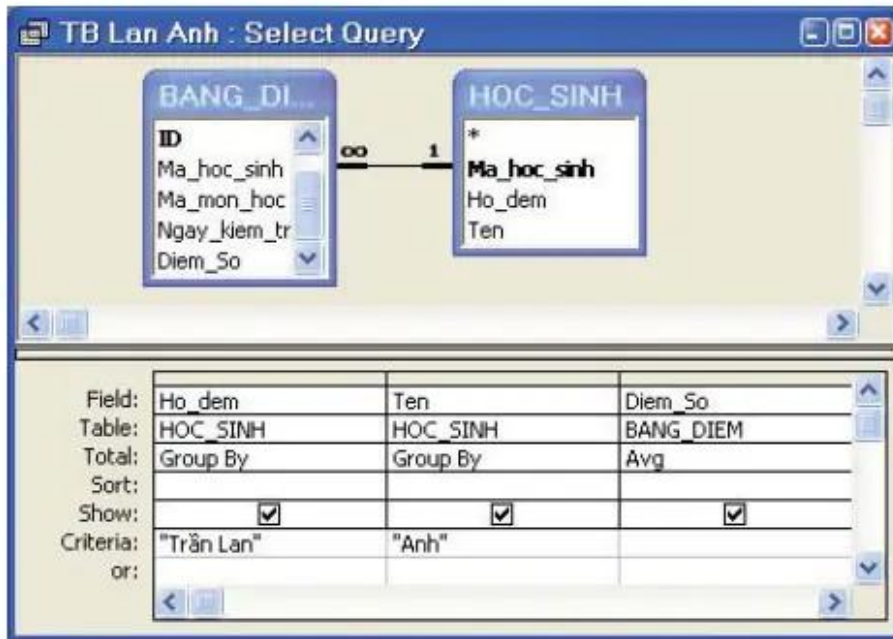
TB Lan Anh : Select Query

BANG_DI...
ID
Ma_hoc_sinh
Ma_mon_hoc
Ngay_kiem_tr
Diem_So

∞ 1

HOC_SINH
*
Ma_hoc_sinh
Ho_dem
Ten

| | | | |
|---|---|---|---|
| Field: | Ho_dem | Ten | Diem_So |
| Table: | HOC_SINH | HOC_SINH | BANG_DIEM |
| Total: | Group By | Group By | Avg |
| Sort: | | | |
| Show: | ☑ | ☑ | ☑ |
| Criteria: | "Trần Lan" | "Anh" | |
| or: | | | |